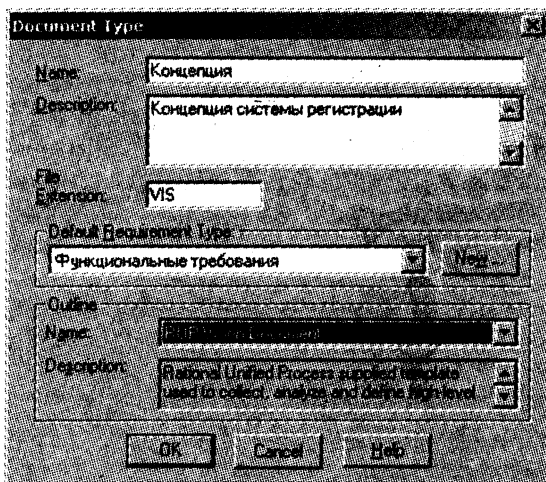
Document Type

Name: Концепция

Description: Концепция системы регистрации

File Extension: VIS

Default Requirement Type
Функциональные требования
New...

Outline
Name: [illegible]
Description: Rational Unified Process supplied template used to collect, analyze, and define high-level

OK Cancel Help